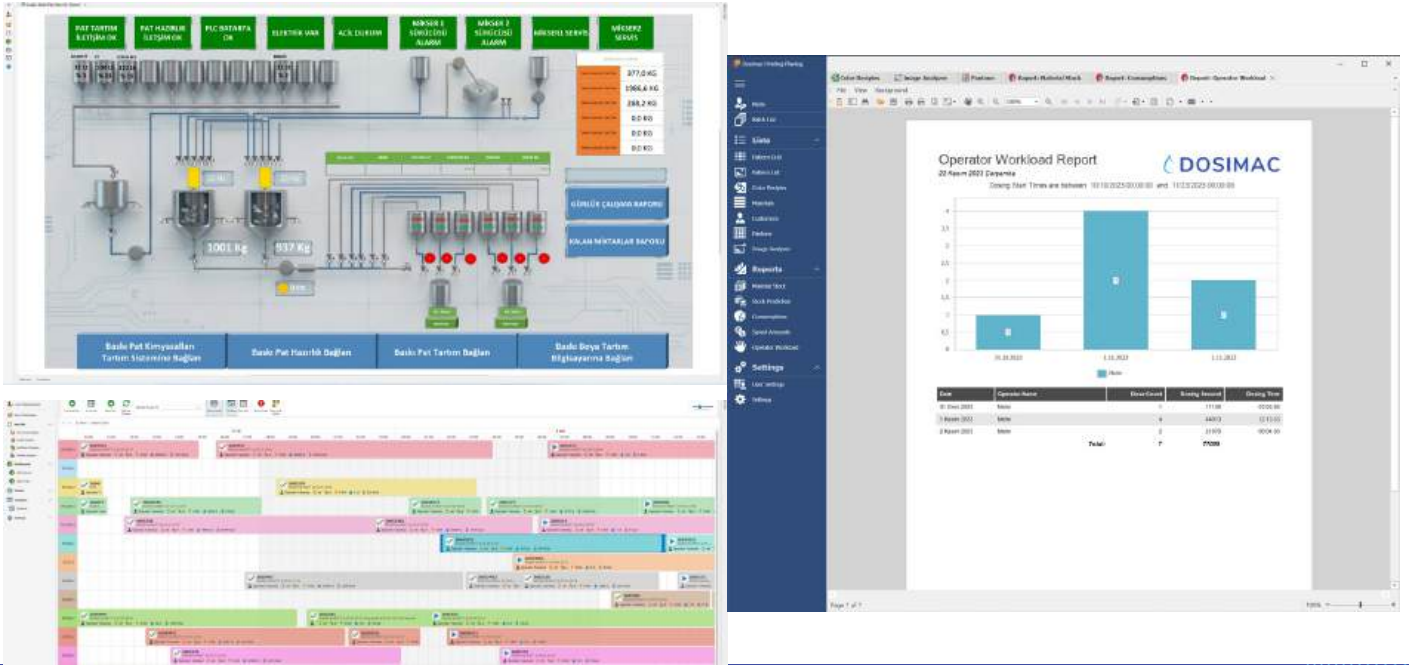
PAT TARTIM İLETİŞİM OK
PAT HAZIRLIK İLETİŞİM OK
PLC BATARYA OK
ELEKTRİK VAR
ACİL DURUM
MİKSER 1 SÜRÜCÜSÜ ALARM
MİKSER 2 SÜRÜCÜSÜ ALARM
MİKSERL SERVİS
MİKSER2 SERVİS

377,0 KG
1966,6 KG
288,2 KG
0,0 KG
0,0 KG
0,0 KG

GÜNLÜK ÇALIŞMA RAPORU
KALAN MİKTARLAR RAPORU

1001 Kg
937 Kg

Baskı Pat Kimyasalları Tartım Sistemine Bağlan
Baskı Pat Hazırlık Bağlan
Baskı Pat Tartım Bağlan
Baskı Boya Tartım Bilgisayarına Bağlan

Dosimac Dosing Factory
Color Recipes
Image Analyzer
Fixtures
Report: Material Stock
Report: Consumptions
Report: Operator Workload
File View Background
Main
Batch List
Lists
Pattern List
Pattern List
Color Recipes
Materials
Customers
Fixtures
Image Analyzer
Reports
Material Stock
Stock Prediction
Consumptions
Speed Amounts
Operator Workload
Settings
User Settings
Settings

Operator Workload Report
22 Kasım 2023 Çarşamba
DOSIMAC
Dosing Start Times are between 10.10.2023 00:00:00 and 11.12.2023 00:00:00

| Date | Operator Name | Dose Count | Dosing Second | Dosing Time |
|---|---|---|---|---|
| 31 Ekim 2023 | Mete | 1 | 11138 | 03:05:38 |
| 1 Kasım 2023 | Mete | 4 | 44013 | 12:13:33 |
| 2 Kasım 2023 | Mete | 2 | 21979 | 06:06:19 |
| | Total: | 7 | 77095 | |

Page 1 of 1
100%